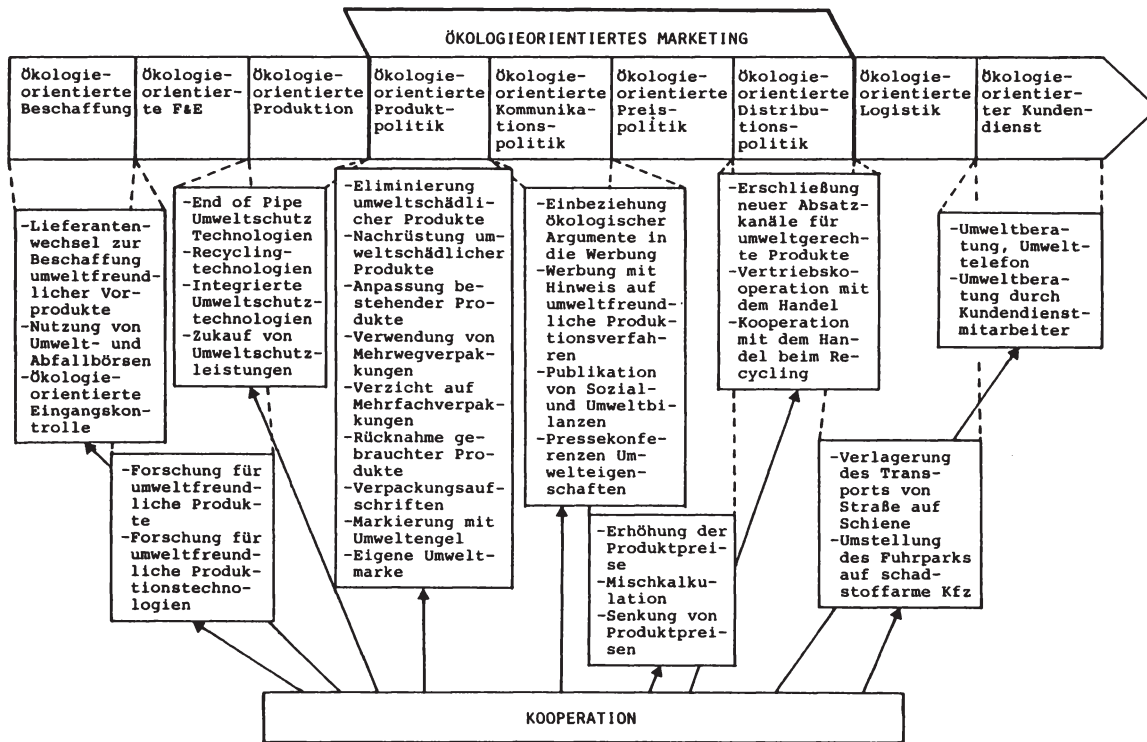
ÖKOLOGIEORIENTIERTES MARKETING

Ökologieorientierte Beschaffung

Ökologieorientierte F&E

Ökologieorientierte Produktion

Ökologieorientierte Produktpolitik

Ökologieorientierte Kommunikationspolitik

Ökologieorientierte Preispolitik

Ökologieorientierte Distributionspolitik

Ökologieorientierte Logistik

Ökologieorientierter Kundendienst

-Lieferantenwechsel zur Beschaffung umweltfreundlicher Vorprodukte
-Nutzung von Umwelt- und Abfallbörsen
-Ökologieorientierte Eingangskontrolle

-End of Pipe Umweltschutz Technologien
-Recyclingtechnologien
-Integrierte Umweltschutztechnologien
-Zukauf von Umweltschutzleistungen

-Eliminierung umweltschädlicher Produkte
-Nachrüstung umweltschädlicher Produkte
-Anpassung bestehender Produkte
-Verwendung von Mehrwegverpakkungen
-Verzicht auf Mehrfachverpakkungen
-Rücknahme gebrauchter Produkte
-Verpackungsaufschriften
-Markierung mit Umweltengel
-Eigene Umweltmarke

-Einbeziehung ökologischer Argumente in die Werbung
-Werbung mit Hinweis auf umweltfreundliche Produktionsverfahren
-Publikation von Sozial- und Umweltbilanzen
-Pressekonferenzen Umwelteigenschaften

-Erschließung neuer Absatzkanäle für umweltgerechte Produkte
-Vertriebskooperation mit dem Handel
-Kooperation mit dem Handel beim Recycling

-Umweltberatung, Umwelttelefon
-Umweltberatung durch Kundendienstmitarbeiter

-Forschung für umweltfreundliche Produkte
-Forschung für umweltfreundliche Produktionstechnologien

-Erhöhung der Produktpreise
-Mischkalkulation
-Senkung von Produktpreisen

-Verlagerung des Transports von Straße auf Schiene
-Umstellung des Fuhrparks auf schadstoffarme Kfz

KOOPERATION